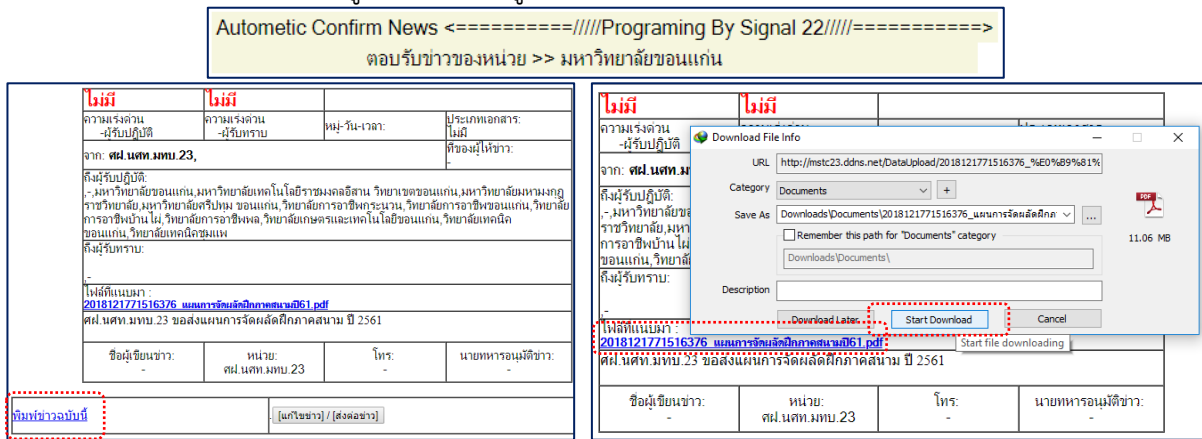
Autometic Confirm News <==========/////Programing By Signal 22/////===========>
ตอบรับข่าวของหน่วย >> มหาวิทยาลัยขอนแก่น

| ไม่มี | ไม่มี | | |
|---|---|---|---|
| ความเร่งด่วน -ผู้รับปฏิบัติ | ความเร่งด่วน -ผู้รับทราบ | หมู่-วัน-เวลา: | ประเภทเอกสาร: ไม่มี |
| จาก: ศฝ.นศท.มทบ.23, | | | ที่ของผู้ให้ข่าว: - |

ถึงผู้รับปฏิบัติ:
,-,มหาวิทยาลัยขอนแก่น,มหาวิทยาลัยเทคโนโลยีราชมงคลอีสาน วิทยาเขตขอนแก่น,มหาวิทยาลัยมหามงกุฎราชวิทยาลัย,มหาวิทยาลัยศรีปทุม ขอนแก่น,วิทยาลัยการอาชีพกระนวน,วิทยาลัยการอาชีพขอนแก่น,วิทยาลัยการอาชีพบ้านไผ่,วิทยาลัยการอาชีพพล,วิทยาลัยเกษตรและเทคโนโลยีขอนแก่น,วิทยาลัยเทคนิคขอนแก่น,วิทยาลัยเทคนิคชุมแพ

ถึงผู้รับทราบ:
,-

ไฟล์ที่แนบมา :
2018121771516376_แผนการจัดผลัดฝึกภาคสนามปี61.pdf

ศฝ.นศท.มทบ.23 ขอส่งแผนการจัดผลัดฝึกภาคสนาม ปี 2561

| ชื่อผู้เขียนข่าว: - | หน่วย: ศฝ.นศท.มทบ.23 | โทร: - | นายทหารอนุมัติข่าว: - |
|---|---|---|---|

พิมพ์ข่าวฉบับนี้
[แก้ไขข่าว] / [ส่งต่อข่าว]

| ไม่มี | ไม่มี | |
|---|---|---|
| ความเร่งด่วน -ผู้รับปฏิบัติ | | |
| จาก: ศฝ.นศท.ม | | |

ถึงผู้รับปฏิบัติ:
,-,มหาวิทยาลัยขอ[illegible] ราชวิทยาลัย,มหา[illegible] การอาชีพบ้านไผ่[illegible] ขอนแก่น,วิทยา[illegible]

ถึงผู้รับทราบ:
,-

Download File Info
URL http://mstc23.ddns.net/DataUpload/2018121771516376_%E0%B9%81%
Category Documents +
Save As Downloads\Documents\2018121771516376_แผนการจัดผลัดฝึกภ ...
Remember this path for "Documents" category
Downloads\Documents\
11.06 MB
Description
Download Later Start Download Cancel
Start file downloading

ไฟล์ที่แนบมา :
2018121771516376_แผนการจัดผลัดฝึกภาคสนามปี61.pdf

ศฝ.นศท.มทบ.23 ขอส่งแผนการจัดผลัดฝึกภาคสนาม ปี 2561

| ชื่อผู้เขียนข่าว: - | หน่วย: ศฝ.นศท.มทบ.23 | โทร: - | นายทหารอนุมัติข่าว: - |
|---|---|---|---|